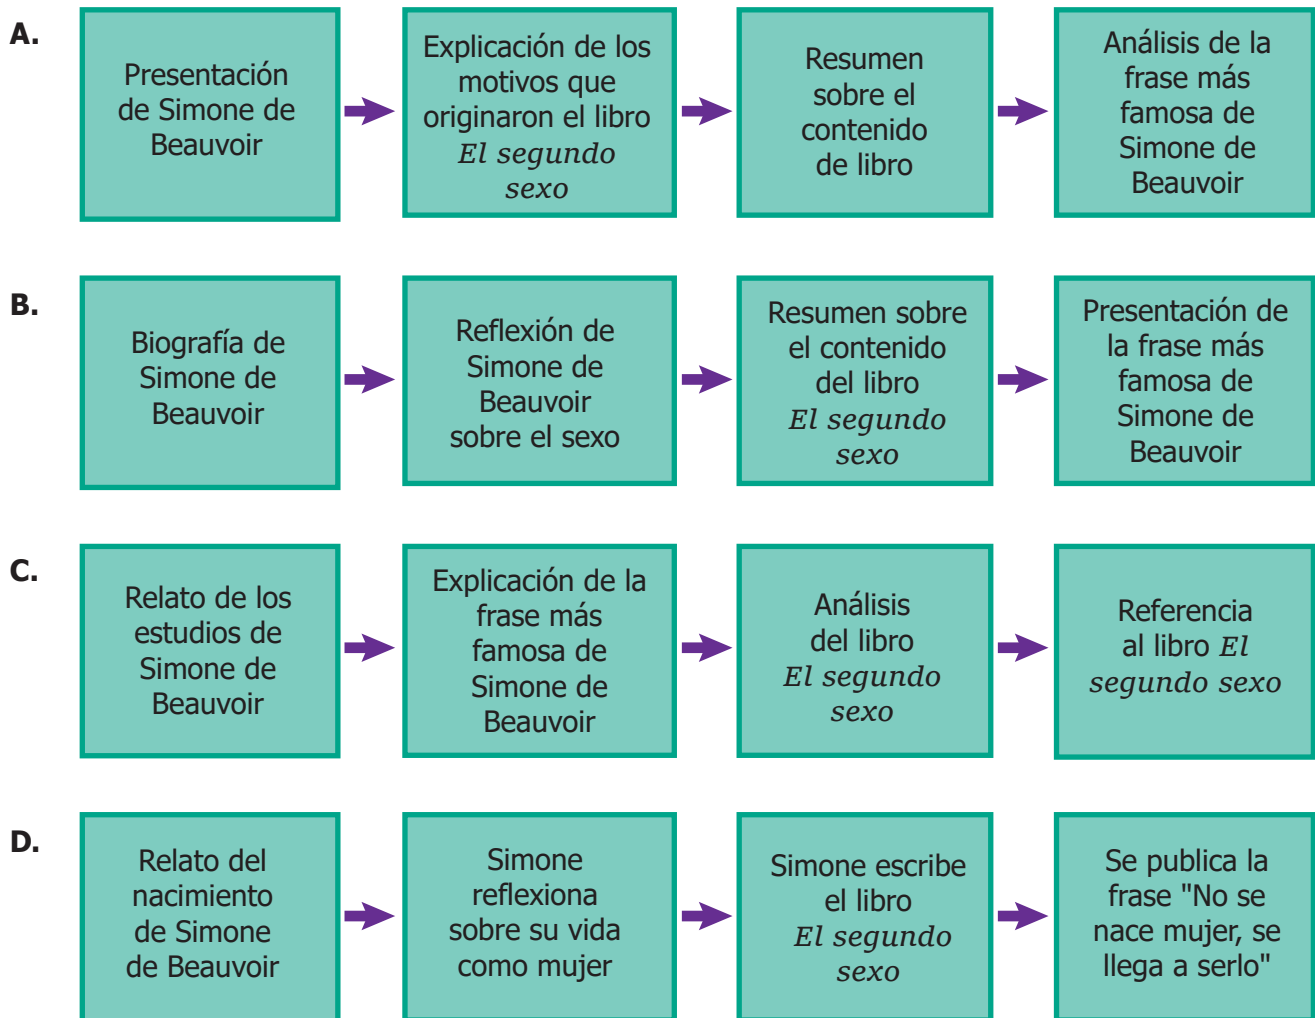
A.

Presentación de Simone de Beauvoir

Explicación de los motivos que originaron el libro *El segundo sexo*

Resumen sobre el contenido de libro

Análisis de la frase más famosa de Simone de Beauvoir

B.

Biografía de Simone de Beauvoir

Reflexión de Simone de Beauvoir sobre el sexo

Resumen sobre el contenido del libro *El segundo sexo*

Presentación de la frase más famosa de Simone de Beauvoir

C.

Relato de los estudios de Simone de Beauvoir

Explicación de la frase más famosa de Simone de Beauvoir

Análisis del libro *El segundo sexo*

Referencia al libro *El segundo sexo*

D.

Relato del nacimiento de Simone de Beauvoir

Simone reflexiona sobre su vida como mujer

Simone escribe el libro *El segundo sexo*

Se publica la frase "No se nace mujer, se llega a serlo"